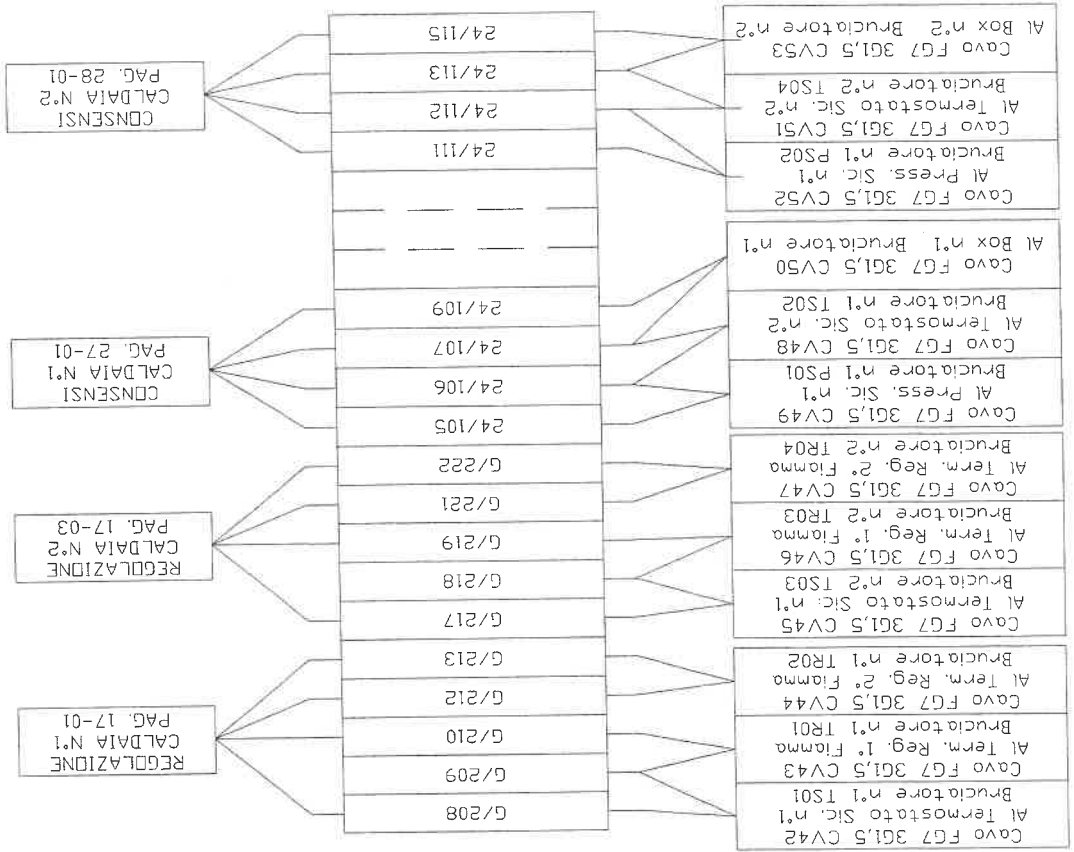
Cavo FG7 3G1,5 CV53
Al Box n°2 Bruciatore n°2

Cavo FG7 3G1,5 CV51
Al Termostato Sic. n°2
Bruciatore n°2 TS04

Cavo FG7 3G1,5 CV52
Al Press. Sic. n°1
Bruciatore n°1 PS02

Cavo FG7 3G1,5 CV50
Al Box n°1 Bruciatore n°1

Cavo FG7 3G1,5 CV48
Al Termostato Sic. n°2
Bruciatore n°1 TS02

Cavo FG7 3G1,5 CV49
Al Press. Sic. n°1
Bruciatore n°1 PS01

Cavo FG7 3G1,5 CV47
Al Term. Reg. 2° Fiamma
Bruciatore n°2 TR04

Cavo FG7 3G1,5 CV46
Al Term. Reg. 1° Fiamma
Bruciatore n°2 TR03

Cavo FG7 3G1,5 CV45
Al Termostato Sic. n°1
Bruciatore n°2 TS03

Cavo FG7 3G1,5 CV44
Al Term. Reg. 2° Fiamma
Bruciatore n°1 TR02

Cavo FG7 3G1,5 CV43
Al Term. Reg. 1° Fiamma
Bruciatore n°1 TR01

Cavo FG7 3G1,5 CV42
Al Termostato Sic. n°1
Bruciatore n°1 TS01

24/115
24/113
24/112
24/111
24/109
24/107
24/106
24/105
G/222
G/221
G/219
G/218
G/217
G/213
G/212
G/210
G/209
G/208

CONSENSI
CALDAIA N°2
PAG. 28-01

CONSENSI
CALDAIA N°1
PAG. 27-01

REGOLAZIONE
CALDAIA N°2
PAG. 17-03

REGOLAZIONE
CALDAIA N°1
PAG. 17-01